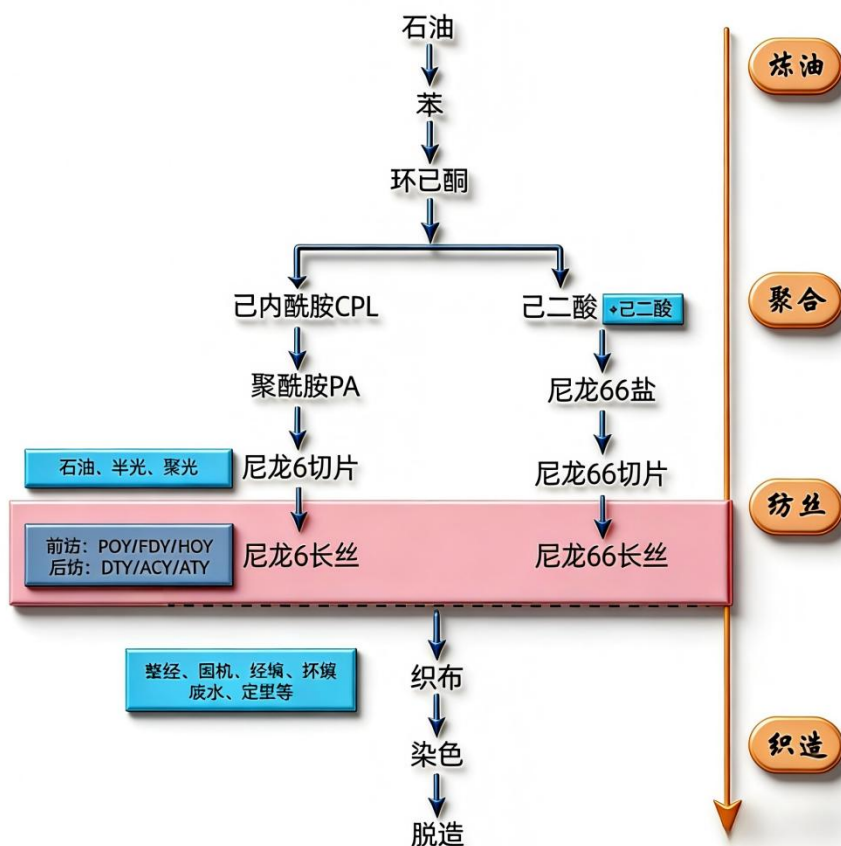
石油
苯
环己酮
己内酰胺CPL
己二酸
•己二酸
聚酰胺PA
尼龙66盐
石油、半光、聚光
尼龙6切片
尼龙66切片
前纺：POY/FDY/HOY
后纺：DTY/ACY/ATY
尼龙6长丝
尼龙66长丝
整经、圆机、经编、坏缜
废水、定型等
织布
染色
脱造
炼油
聚合
纺丝
织造